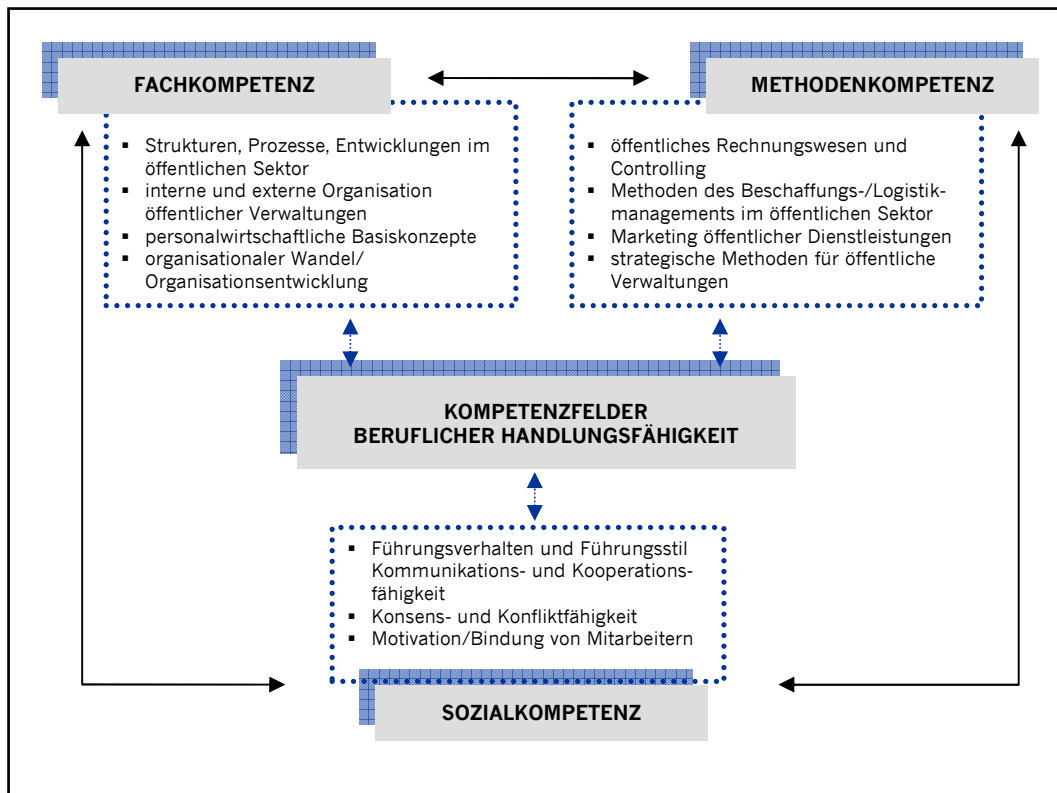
FACHKOMPETENZ

- Strukturen, Prozesse, Entwicklungen im öffentlichen Sektor
- interne und externe Organisation öffentlicher Verwaltungen
- personalwirtschaftliche Basiskonzepte
- organisationaler Wandel/ Organisationsentwicklung

METHODENKOMPETENZ

- öffentliches Rechnungswesen und Controlling
- Methoden des Beschaffungs-/Logistikmanagements im öffentlichen Sektor
- Marketing öffentlicher Dienstleistungen
- strategische Methoden für öffentliche Verwaltungen

KOMPETENZFELDER BERUFLICHER HANDLUNGSFÄHIGKEIT

- Führungsverhalten und Führungsstil Kommunikations- und Kooperationsfähigkeit
- Konsens- und Konfliktfähigkeit
- Motivation/Bindung von Mitarbeitern

SOZIALKOMPETENZ